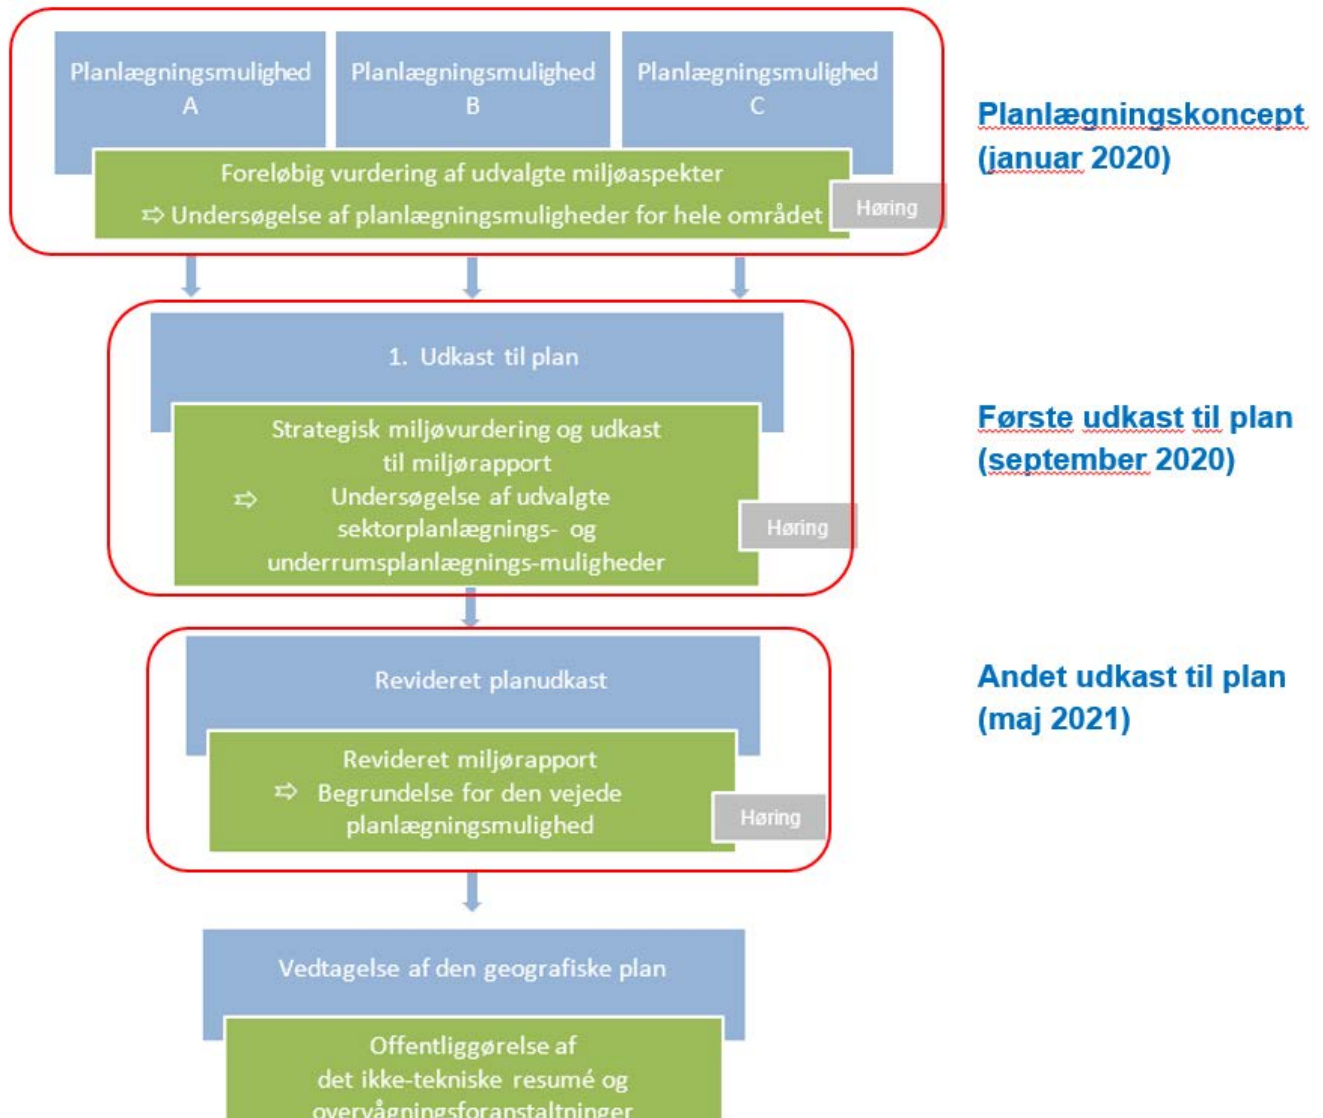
Planlægningsmulighed A

Planlægningsmulighed B

Planlægningsmulighed C

Foreløbig vurdering af udvalgte miljøaspekter
⇨ Undersøgelse af planlægningsmuligheder for hele området

Høring

Planlægningskoncept (januar 2020)

1. Udkast til plan

Strategisk miljøvurdering og udkast til miljørapport
⇨ Undersøgelse af udvalgte sektorplanlægnings- og underrumsplanlægnings-muligheder

Høring

Første udkast til plan (september 2020)

Revideret planudkast

Revideret miljørapport
⇨ Begrundelse for den vejede planlægningsmulighed

Høring

Andet udkast til plan (maj 2021)

Vedtagelse af den geografiske plan

Offentliggørelse af det ikke-tekniske resumé og overvågningsforanstaltninger